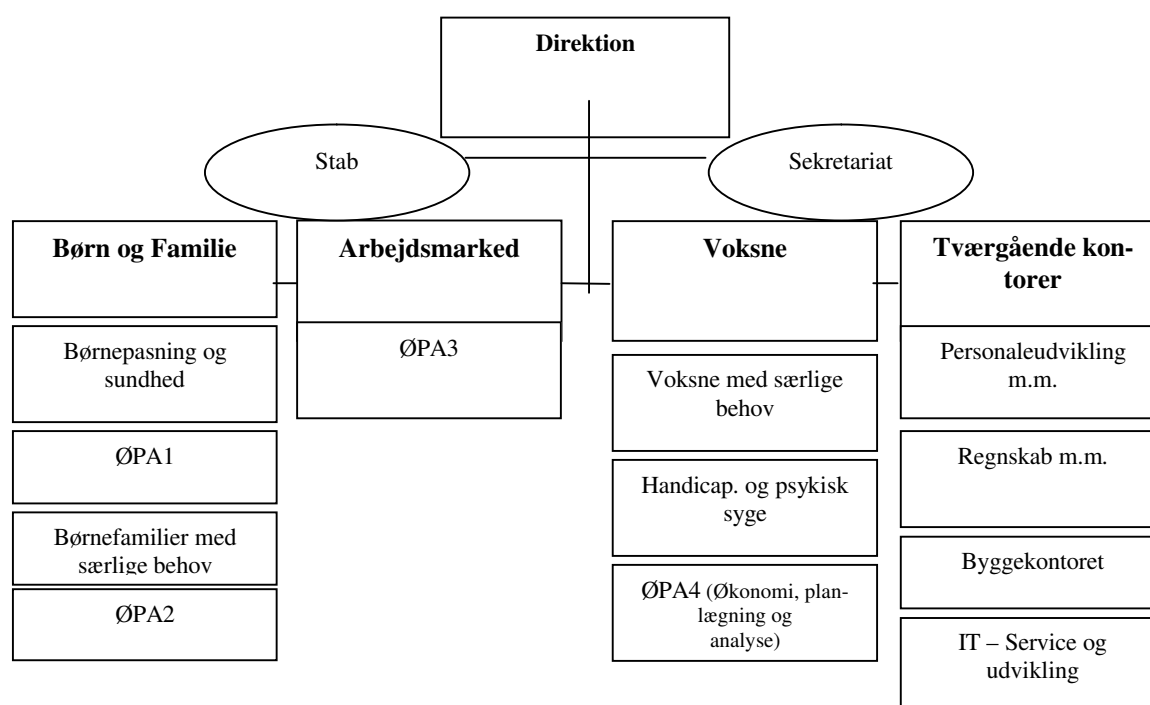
Direktion

Stab

Sekretariat

Børn og Familie

Børnepasning og sundhed

ØPA1

Børnefamilier med særlige behov

ØPA2

Arbejdsmarked

ØPA3

Voksne

Voksne med særlige behov

Handicap. og psykisk syge

ØPA4 (Økonomi, planlægning og analyse)

Tværgående kontorer

Personaleudvikling m.m.

Regnskab m.m.

Byggekontoret

IT – Service og udvikling